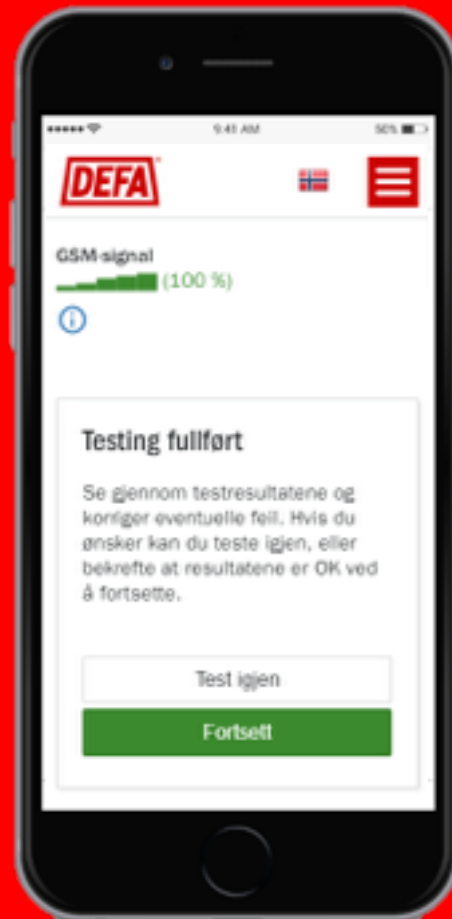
9:41 AM

50%

DEFA

GSM-signal

(100 %)

Testing fullført

Se gjennom testresultatene og korriger eventuelle feil. Hvis du ønsker kan du teste igjen, eller bekrefte at resultatene er OK ved å fortsette.

Test igjen

Fortsett